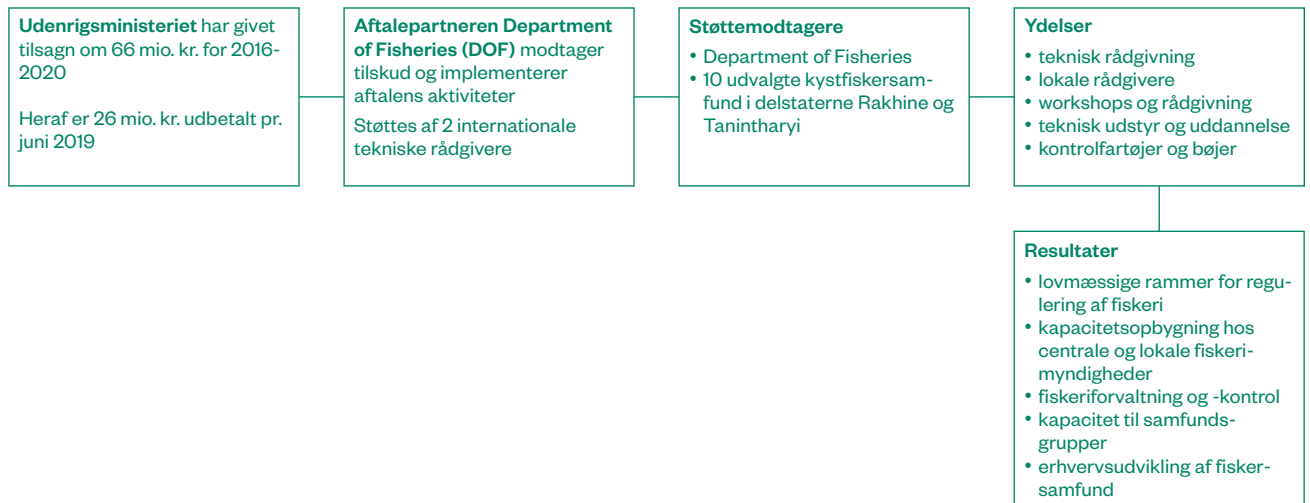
**Udenrigsministeriet** har givet tilsagn om 66 mio. kr. for 2016-2020

Heraf er 26 mio. kr. udbetalt pr. juni 2019

**Aftalepartneren Department of Fisheries (DOF)** modtager tilskud og implementerer aftalens aktiviteter

Støttes af 2 internationale tekniske rådgivere

**Støttemodtagere**
• Department of Fisheries
• 10 udvalgte kystfiskersamfund i delstaterne Rakhine og Tanintharyi

**Ydelser**
• teknisk rådgivning
• lokale rådgivere
• workshops og rådgivning
• teknisk udstyr og uddannelse
• kontrolfartøjer og bøjer

**Resultater**
• lovmæssige rammer for regulering af fiskeri
• kapacitetsopbygning hos centrale og lokale fiskerimyndigheder
• fiskeriforvaltning og -kontrol
• kapacitet til samfundsgrupper
• erhvervsudvikling af fiskersamfund